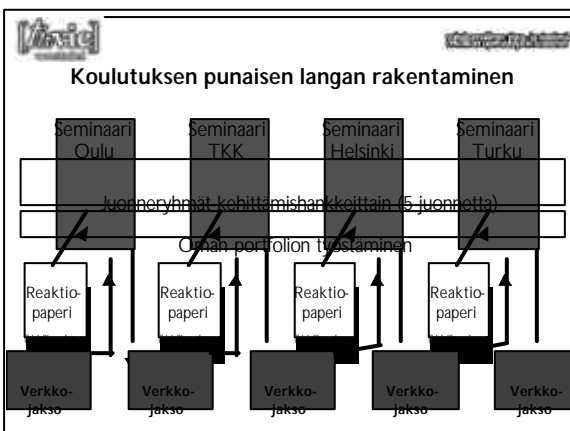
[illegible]

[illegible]

Koulutuksen punaisen langan rakentaminen

Seminaari Oulu

Seminaari TKK

Seminaari Helsinki

Seminaari Turku

Juonneryhmät kehittämishankkeittain (5 juonnetta)

Oman portfolion työstäminen

Reaktio-paperi

Reaktio-paperi

Reaktio-paperi

Reaktio-paperi

Verkko-jakso

Verkko-jakso

Verkko-jakso

Verkko-jakso

Verkko-jakso